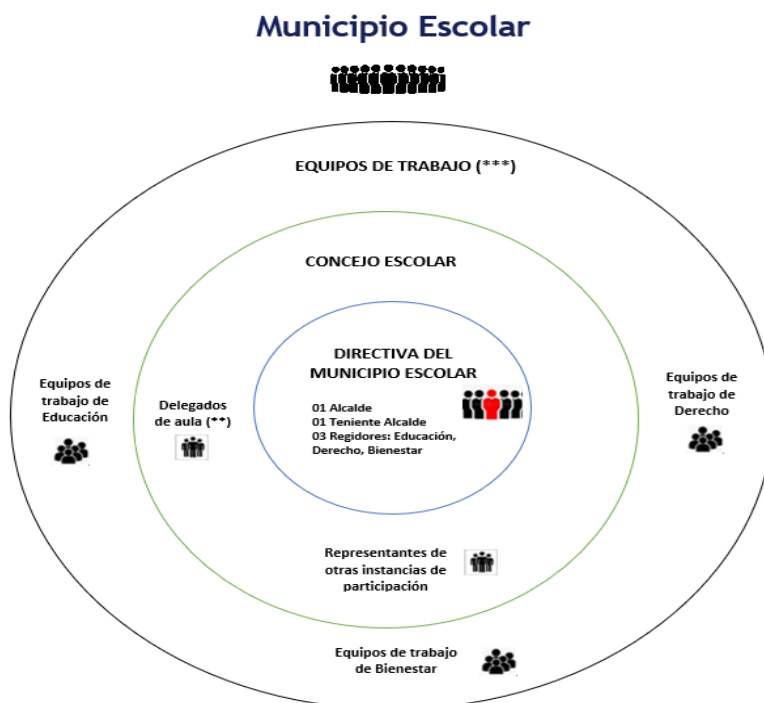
Municipio Escolar

EQUIPOS DE TRABAJO (***)

CONCEJO ESCOLAR

DIRECTIVA DEL MUNICIPIO ESCOLAR

01 Alcalde
01 Teniente Alcalde
03 Regidores: Educación, Derecho, Bienestar

Equipos de trabajo de Educación

Delegados de aula (**)

Equipos de trabajo de Derecho

Representantes de otras instancias de participación

Equipos de trabajo de Bienestar